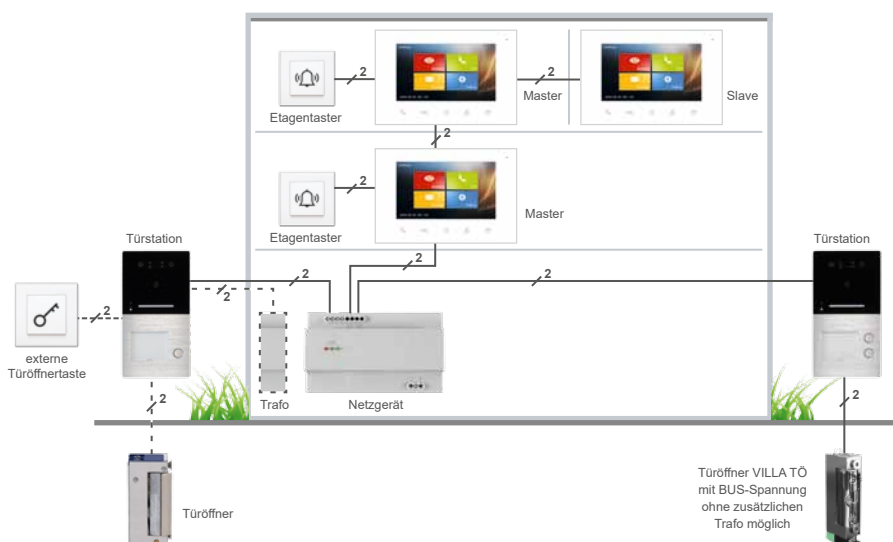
Etagentaster
2
2
Master
Slave
2
Etagentaster
2
Master
Türstation
2
2
2
2
2
Türstation
externe Türöffnertaste
Trafo
Netzgerät
2
2
Türöffner
Türöffner VILLA TÖ mit BUS-Spannung ohne zusätzlichen Trafo möglich